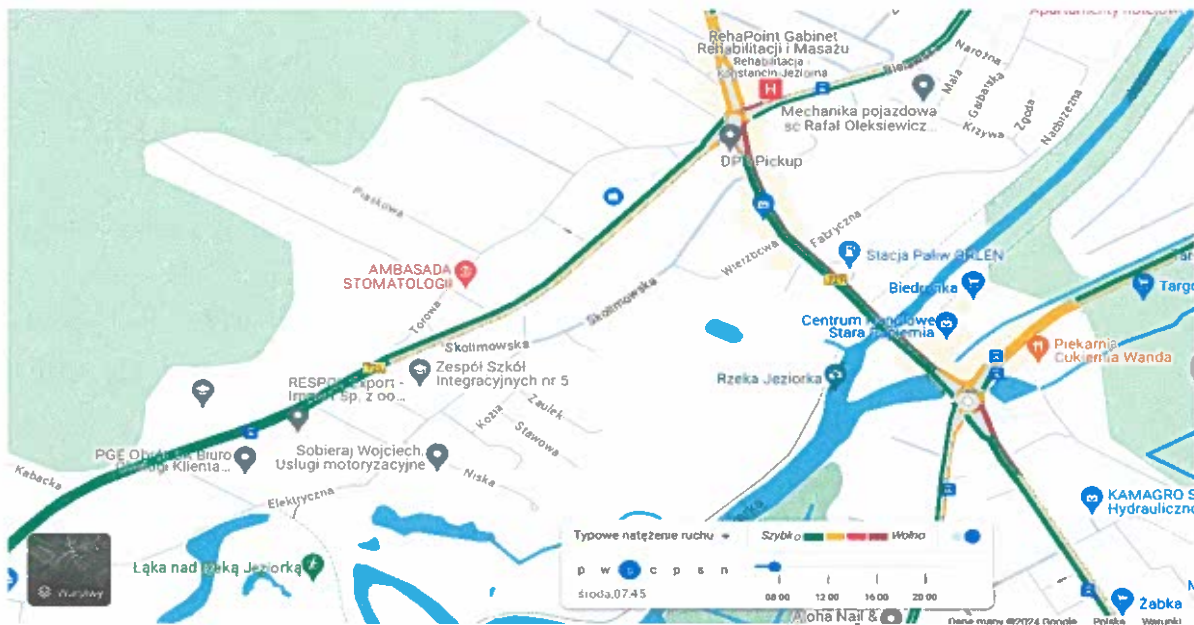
Apartamenty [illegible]
RehaPoint Gabinet Rehabilitacji i Masażu
Rehabilitacja Konstancin Jeziorna
Narożna
Mała
Gabarska
Mechanika pojazdowa sc Rafał Oleksiewicz
Krzywa
Zgoda
Nadbrzeżna
DPD Pickup
Piaskowa
Fabryczna
Stacja Paliw ORLEN
Wierzbowa
AMBASADA STOMATOLOGII
Biedronka
Targ
Skolimowska
Centrum Handlowe Stara Papiernia
Torowa
Piekarnia Cukiernia Wanda
Skolimowska
Zespół Szkół Integracyjnych nr 5
RESPO Export - Import sp. z oo...
Rzeka Jeziorka
Zaułek
Kozia
Stawowa
PGE Obrót Biuro Obsługi Klienta...
Sobieraj Wojciech Usługi motoryzacyjne
Niska
Kabacka
Elektryczna
KAMAGRO S Hydrauliczn
Typowe natężenie ruchu
Szybko
Wolno
Łąka nad rzeką Jeziorką
Warstwy
p w ś c p s n
środa, 07:45
08:00
12:00
16:00
20:00
Aloha Nail &
Żabka
Dane mapy ©2024 Google
Polska
Warunki